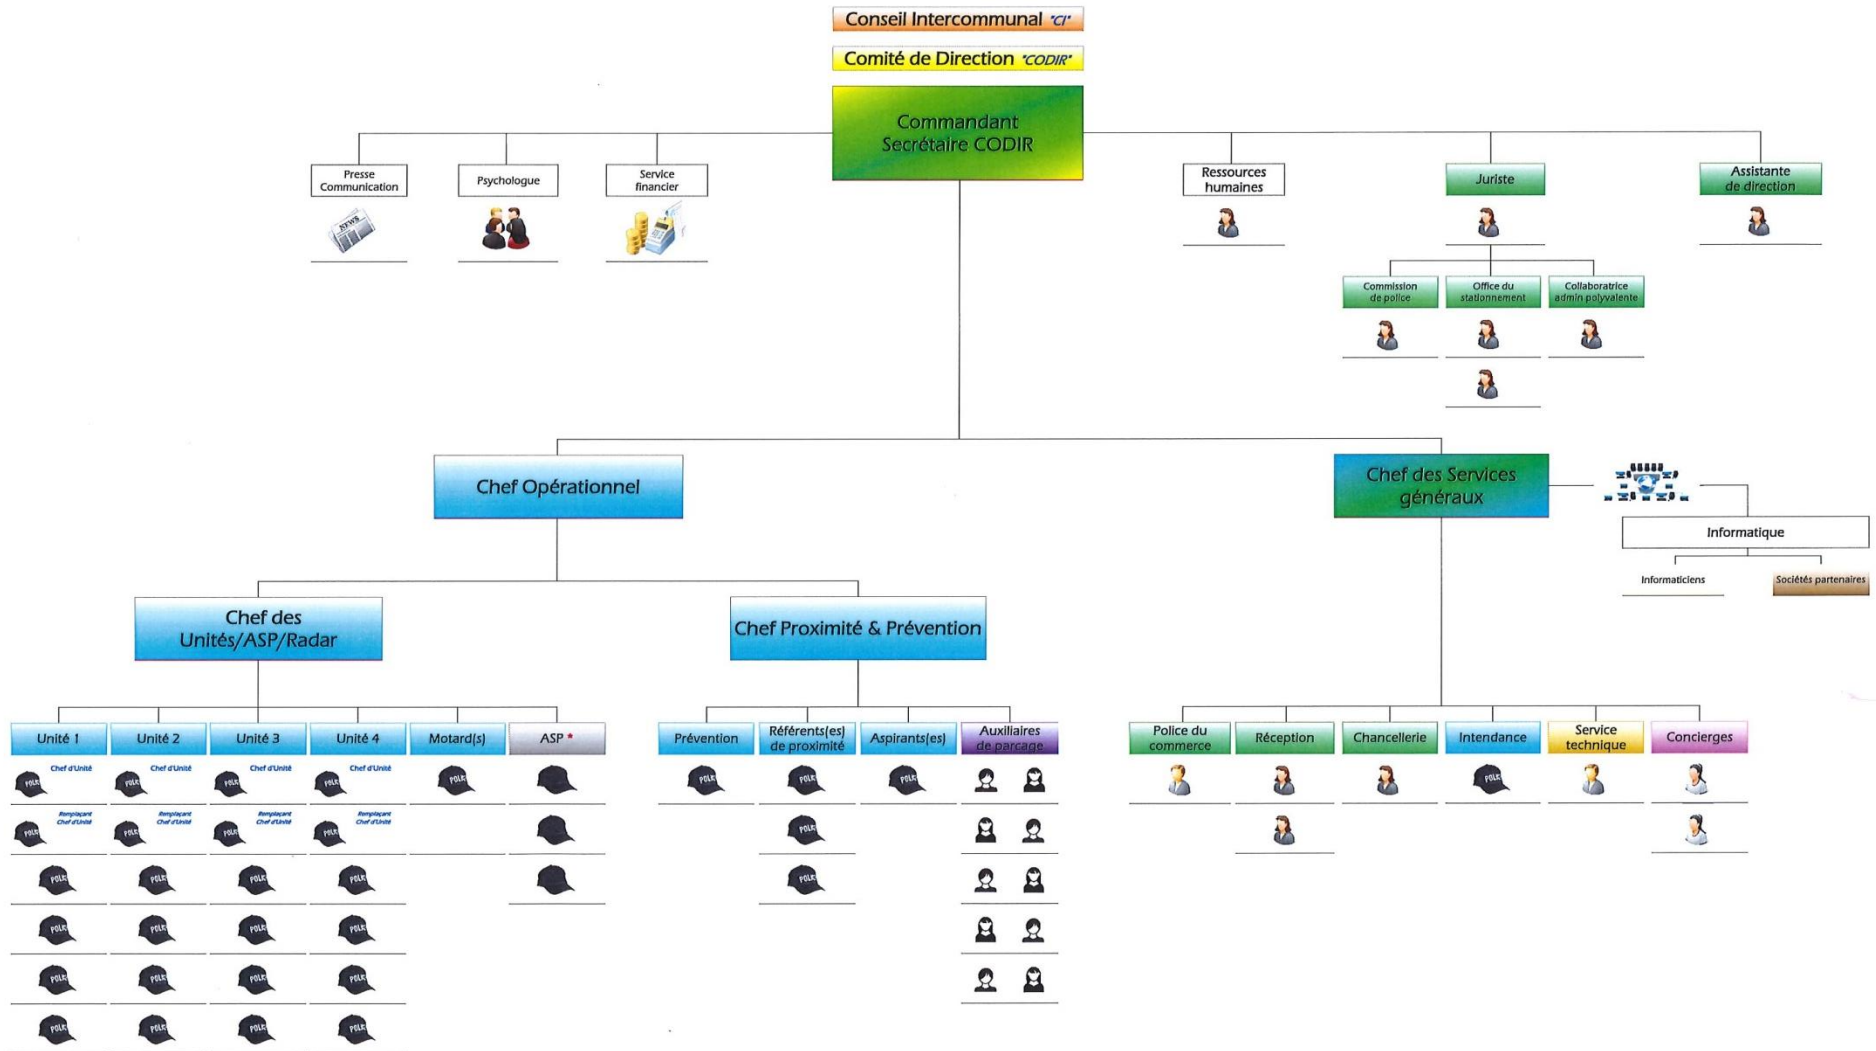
Conseil Intercommunal "CI"

Comité de Direction "CODIR"

Commandant Secrétaire CODIR

Presse Communication

NEWS

Psychologue

Service financier

Ressources humaines

Juriste

Assistante de direction

Commission de police

Office du stationnement

Collaboratrice admin polyvalente

Chef Opérationnel

Chef des Services généraux

Informatique

Informaticiens

Sociétés partenaires

Chef des Unités/ASP/Radar

Chef Proximité & Prévention

Unité 1

Unité 2

Unité 3

Unité 4

Motard(s)

ASP *

Prévention

Référents(es) de proximité

Aspirants(es)

Auxiliaires de parcage

Police du commerce

Réception

Chancellerie

Intendance

Service technique

Concierges

Chef d'Unité

Chef d'Unité

Chef d'Unité

Chef d'Unité

Remplaçant Chef d'Unité

Remplaçant Chef d'Unité

Remplaçant Chef d'Unité

Remplaçant Chef d'Unité